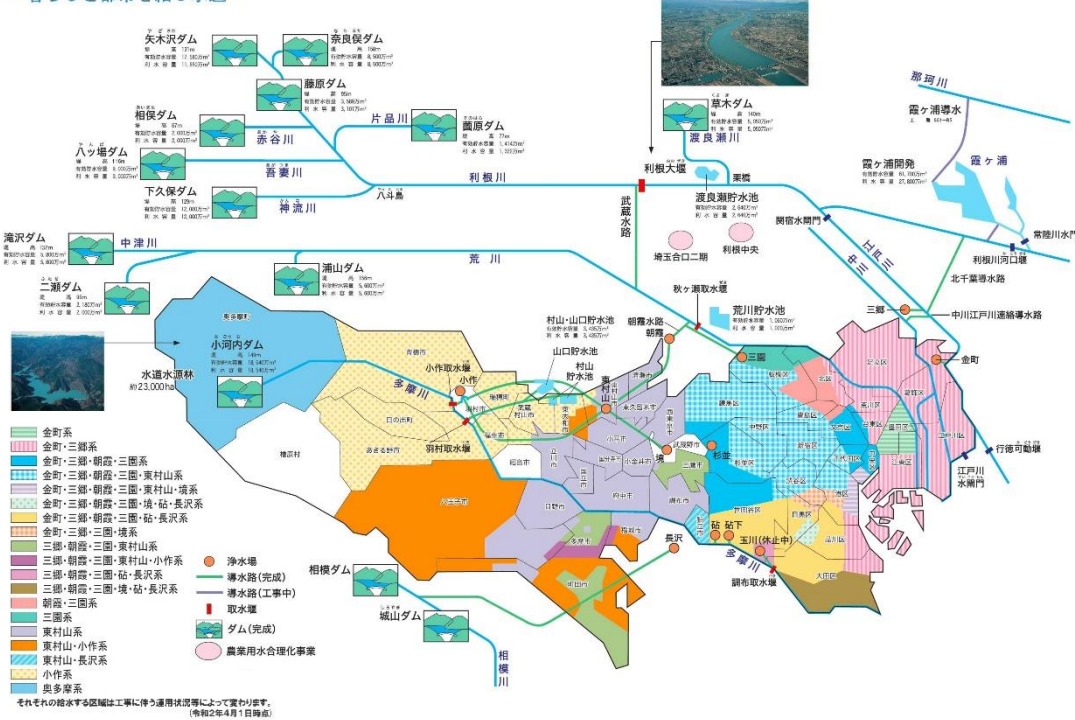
矢木沢ダム
奈良俣ダム
藤原ダム
相俣ダム
赤谷川
片品川
薗原ダム
八ッ場ダム
吾妻川
下久保ダム
神流川
八斗島
利根川
草木ダム
渡良瀬川
利根大堰
武蔵水路
栗橋
渡良瀬貯水池
那珂川
霞ケ浦導水
霞ケ浦開発
霞ケ浦
常陸川水門
利根川河口堰
関宿水門
中川
江戸川
北千葉導水路
埼玉合口二期
利根中央
滝沢ダム
中津川
荒川
二瀬ダム
浦山ダム
秋ヶ瀬取水堰
荒川貯水池
三郷
中川江戸川連絡導水路
朝霞水路
朝霞
村山・山口貯水池
山口貯水池
村山貯水池
東村山
三園
金町
小河内ダム
水道水源林
約23,000ha
小作取水堰
小作
多摩川
羽村取水堰
境
杉並
砧
砧下
玉川(休止中)
多摩川
調布取水堰
江戸川水閘門
行徳可動堰
長沢
相模ダム
城山ダム
相模川
金町系
金町・三郷系
金町・三郷・朝霞・三園系
金町・三郷・朝霞・三園・東村山系
金町・三郷・朝霞・三園・東村山・境系
金町・三郷・朝霞・三園・境・砧・長沢系
金町・三郷・朝霞・三園・砧・長沢系
金町・三郷・三園・境系
三郷・朝霞・三園・東村山系
三郷・朝霞・三園・東村山・小作系
三郷・朝霞・三園・砧・長沢系
三郷・朝霞・三園・境・砧・長沢系
朝霞・三園系
三園系
東村山系
東村山・小作系
東村山・長沢系
小作系
奥多摩系
浄水場
導水路(完成)
導水路(工事中)
取水堰
ダム(完成)
農業用水合理化事業
それぞれの給水する区域は工事に伴う運用状況等によって変わります。
(令和2年4月1日時点)